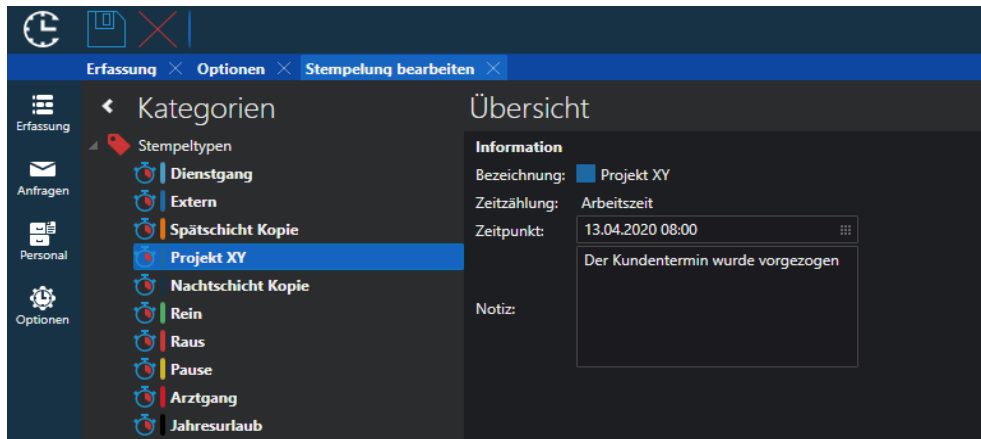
Erfassung × Optionen × Stempelung bearbeiten ×

Erfassung

Anfragen

Personal

Optionen

Kategorien

Stempeltypen

Dienstgang

Extern

Spätschicht Kopie

Projekt XY

Nachtschicht Kopie

Rein

Raus

Pause

Arztgang

Jahresurlaub

Übersicht

Information

Bezeichnung: Projekt XY

Zeitzählung: Arbeitszeit

Zeitpunkt: 13.04.2020 08:00

Notiz: Der Kundentermin wurde vorgezogen